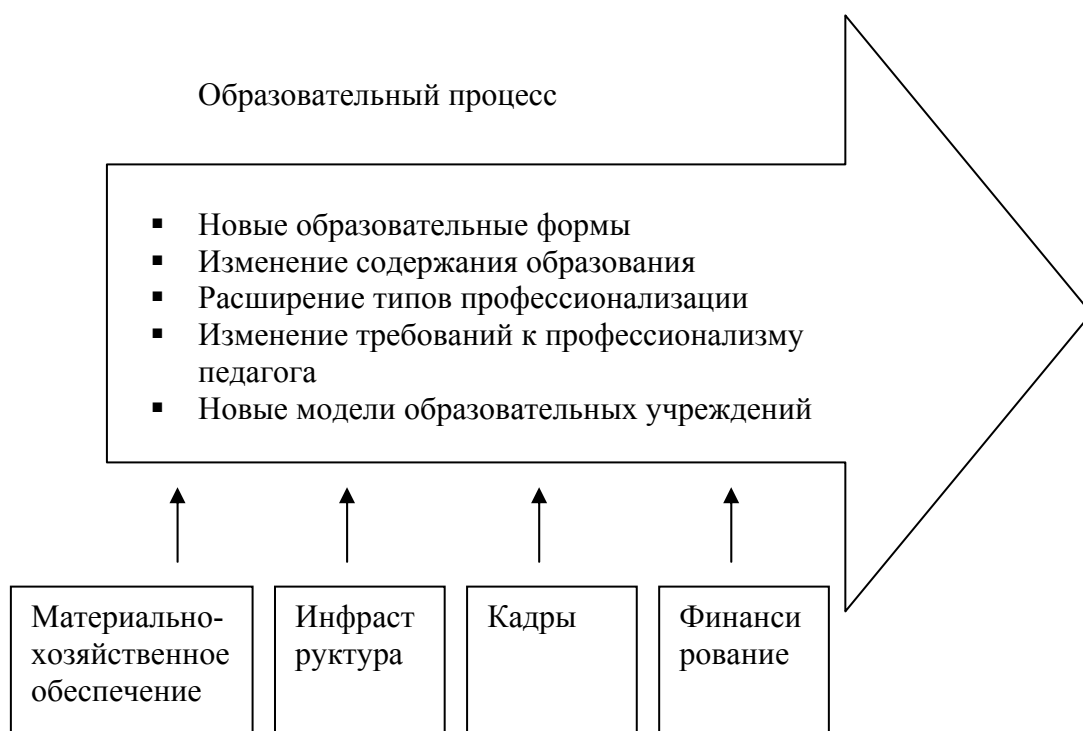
Образовательный процесс

- Новые образовательные формы
- Изменение содержания образования
- Расширение типов профессионализации
- Изменение требований к профессионализму педагога
- Новые модели образовательных учреждений

Материально-хозяйственное обеспечение

Инфраст руктура

Кадры

Финанси рование